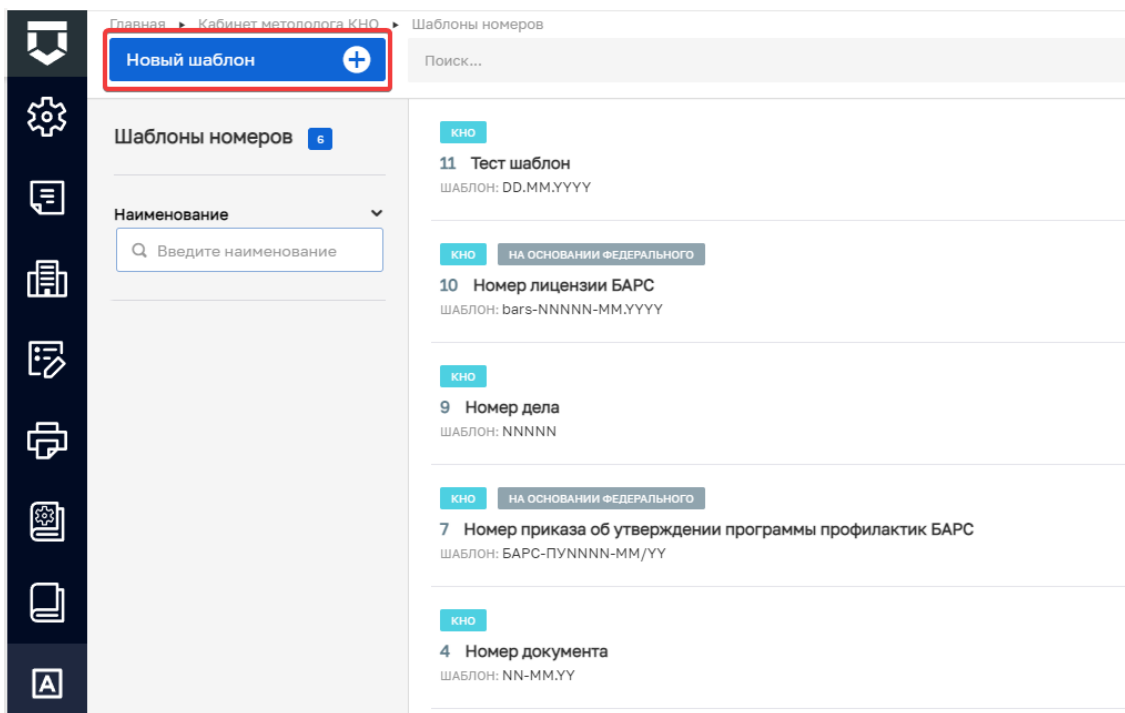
Главная ▸ Кабинет метолога КНО ▸ Шаблоны номеров

Новый шаблон

Поиск...

Шаблоны номеров 6

Наименование

Введите наименование

КНО
11 Тест шаблон
ШАБЛОН: DD.MM.YYYY

КНО НА ОСНОВАНИИ ФЕДЕРАЛЬНОГО
10 Номер лицензии БАРС
ШАБЛОН: bars-NNNNN-MM.YYYY

КНО
9 Номер дела
ШАБЛОН: NNNNN

КНО НА ОСНОВАНИИ ФЕДЕРАЛЬНОГО
7 Номер приказа об утверждении программы профилактик БАРС
ШАБЛОН: БАРС-ПУNNNN-MM/YY

КНО
4 Номер документа
ШАБЛОН: NN-MM.YY

A